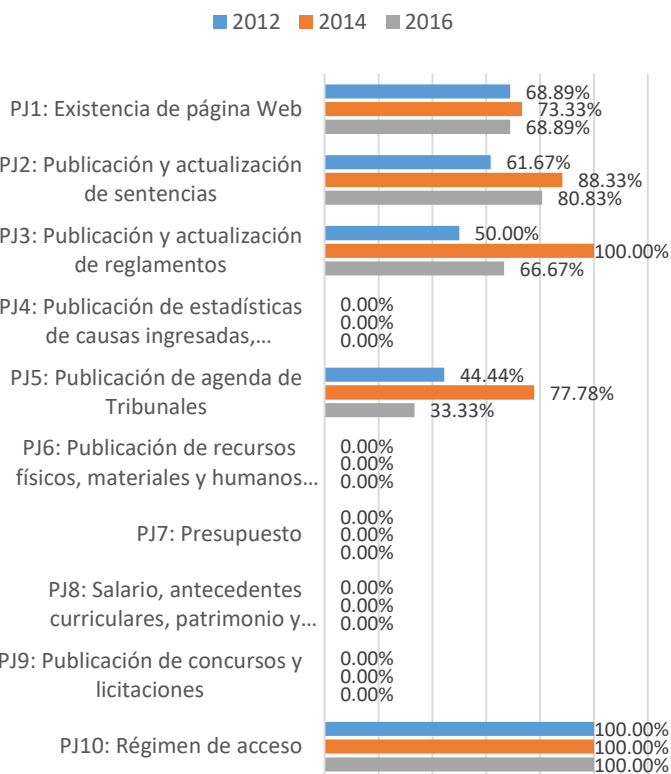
2012 2014 2016

PJ1: Existencia de página Web
68.89%
73.33%
68.89%

PJ2: Publicación y actualización de sentencias
61.67%
88.33%
80.83%

PJ3: Publicación y actualización de reglamentos
50.00%
100.00%
66.67%

PJ4: Publicación de estadísticas de causas ingresadas,…
0.00%
0.00%
0.00%

PJ5: Publicación de agenda de Tribunales
44.44%
77.78%
33.33%

PJ6: Publicación de recursos físicos, materiales y humanos…
0.00%
0.00%
0.00%

PJ7: Presupuesto
0.00%
0.00%
0.00%

PJ8: Salario, antecedentes curriculares, patrimonio y…
0.00%
0.00%
0.00%

PJ9: Publicación de concursos y licitaciones
0.00%
0.00%
0.00%

PJ10: Régimen de acceso
100.00%
100.00%
100.00%